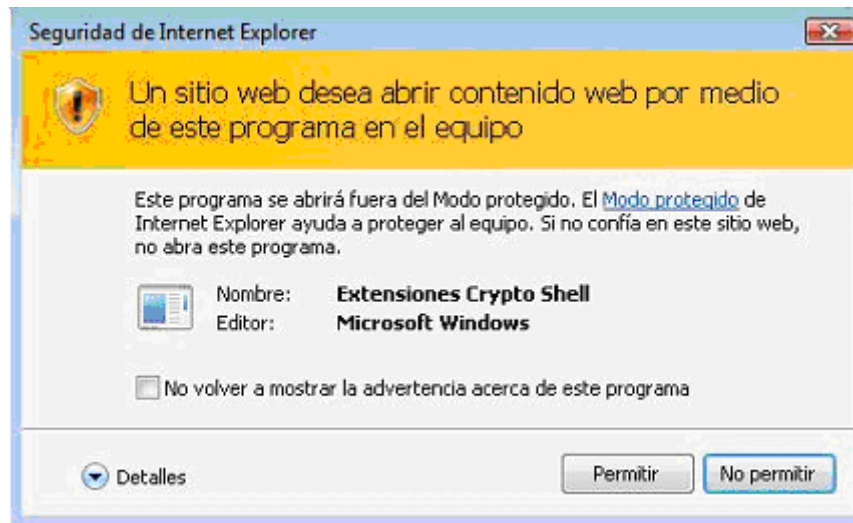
Seguridad de Internet Explorer

Un sitio web desea abrir contenido web por medio de este programa en el equipo

Este programa se abrirá fuera del Modo protegido. El Modo protegido de Internet Explorer ayuda a proteger al equipo. Si no confía en este sitio web, no abra este programa.

Nombre: Extensiones Crypto Shell
Editor: Microsoft Windows

No volver a mostrar la advertencia acerca de este programa

Detalles

Permitir

No permitir